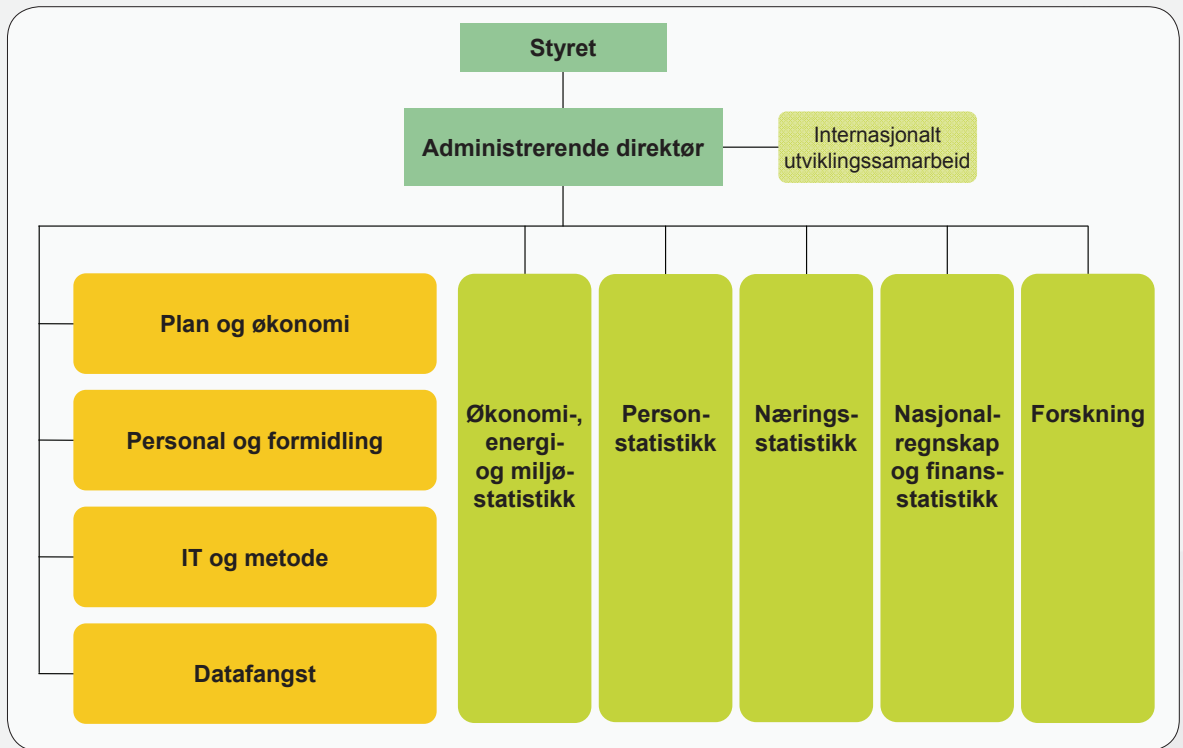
Styret

Administrerende direktør

Internasjonalt utviklingssamarbeid

Plan og økonomi

Personal og formidling

IT og metode

Datafangst

Økonomi-, energi- og miljøstatistikk

Personstatistikk

Næringsstatistikk

Nasjonalregnskap og finansstatistikk

Forskning